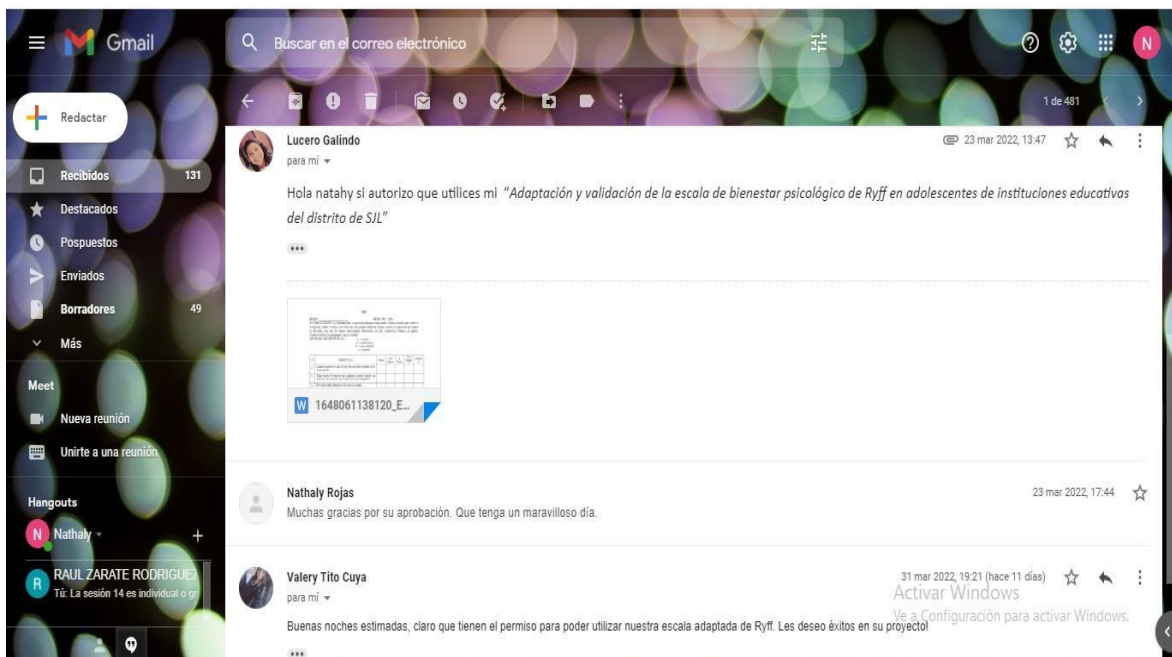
Gmail

Buscar en el correo electrónico

N

Redactar

Recibidos 131
Destacados
Pospuestos
Enviados
Borradores 49
Más

Meet
Nueva reunión
Unirte a una reunión

Hangouts
N Nathaly
+
R RAUL ZARATE RODRIGUEZ
Tú: La sesión 14 es individual o gr

1 de 481

Lucero Galindo
para mí
23 mar 2022, 13:47

Hola natahy si autorizo que utilices mi *"Adaptación y validación de la escala de bienestar psicológico de Ryff en adolescentes de instituciones educativas del distrito de SJL"*

...

W 1648061138120_E...

Nathaly Rojas
Muchas gracias por su aprobación. Que tenga un maravilloso día.
23 mar 2022, 17:44

Valery Tito Cuya
para mí
31 mar 2022, 19:21 (hace 11 días)

Buenas noches estimadas, claro que tienen el permiso para poder utilizar nuestra escala adaptada de Ryff. Les deseo éxitos en su proyecto!

...

Activar Windows
Ve a Configuración para activar Windows.